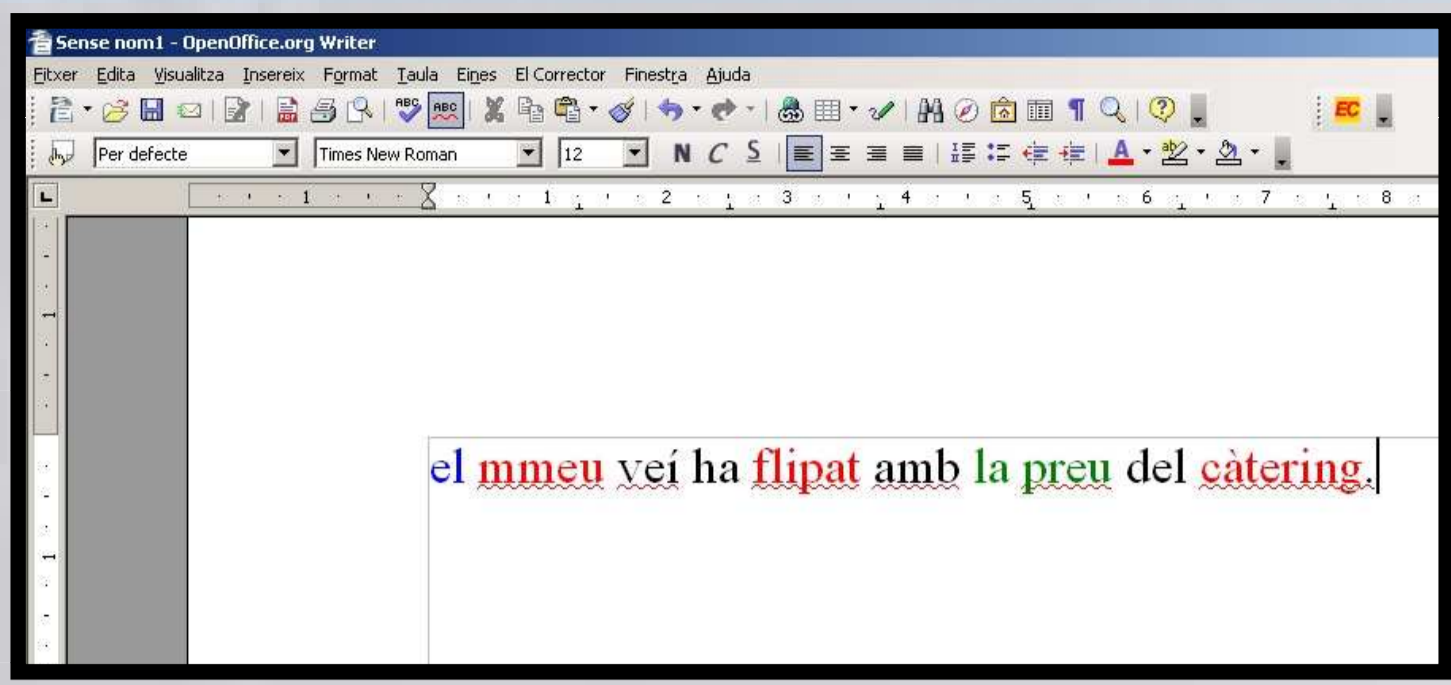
Sense nom1 - OpenOffice.org Writer

Fitxer Edita Visualitza Insereix Format Taula Eines El Corrector Finestra Ajuda

EC

Per defecte Times New Roman 12 N C S

1 1 2 3 4 5 6 7 8

el mmeu veí ha flipat amb la preu del càtering.